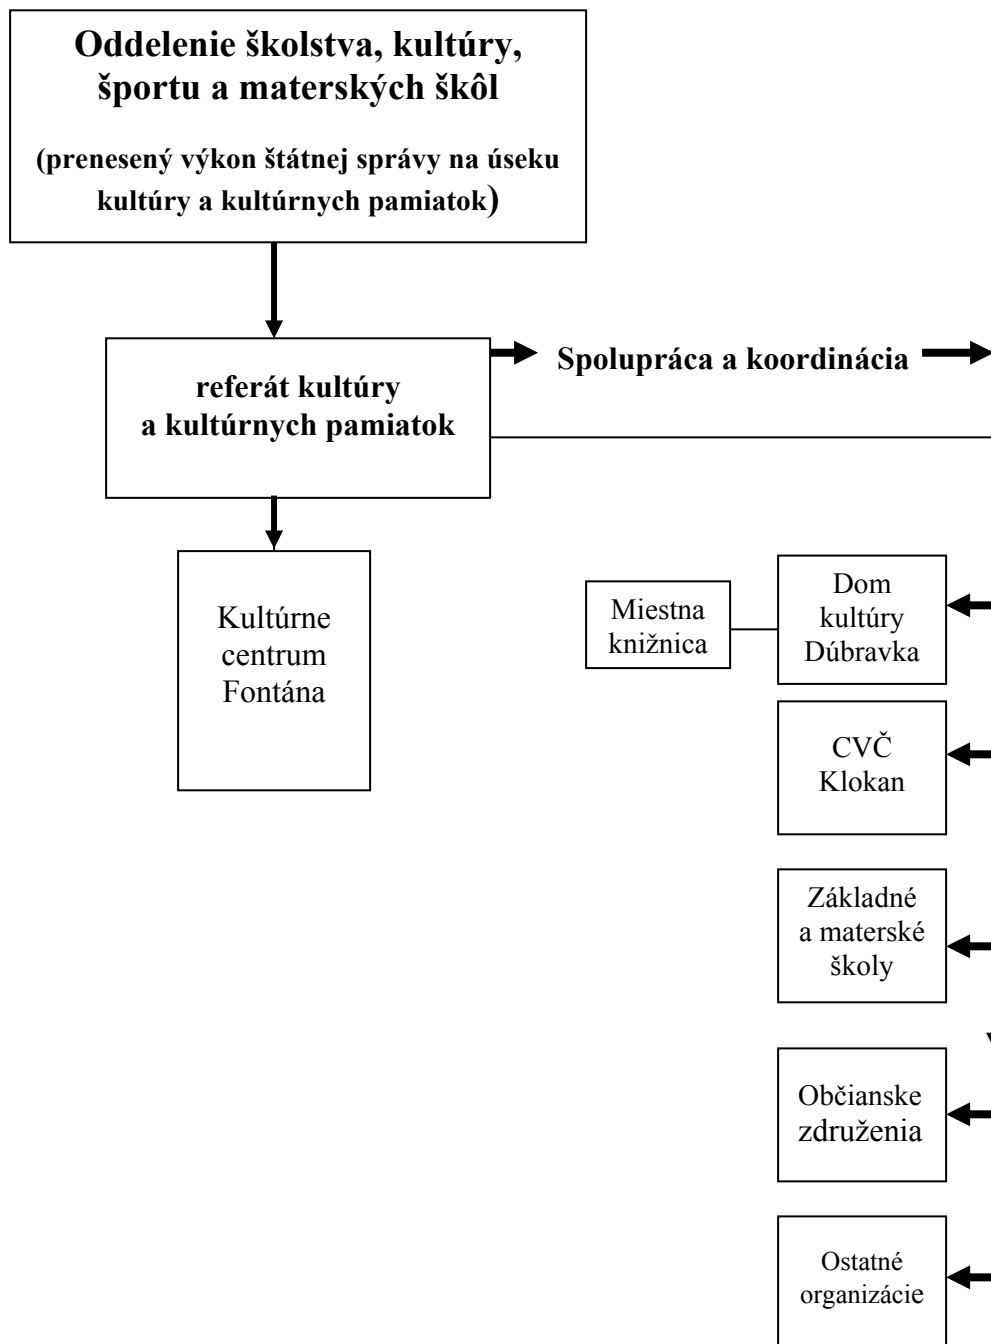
Oddelenie školstva, kultúry, športu a materských škôl

(prenesený výkon štátnej správy na úseku kultúry a kultúrnych pamiatok)

referát kultúry a kultúrnych pamiatok

Spolupráca a koordinácia

Kultúrne centrum Fontána

Miestna knižnica

Dom kultúry Dúbravka

CVČ Klokan

Základné a materské školy

Občianske združenia

Ostatné organizácie